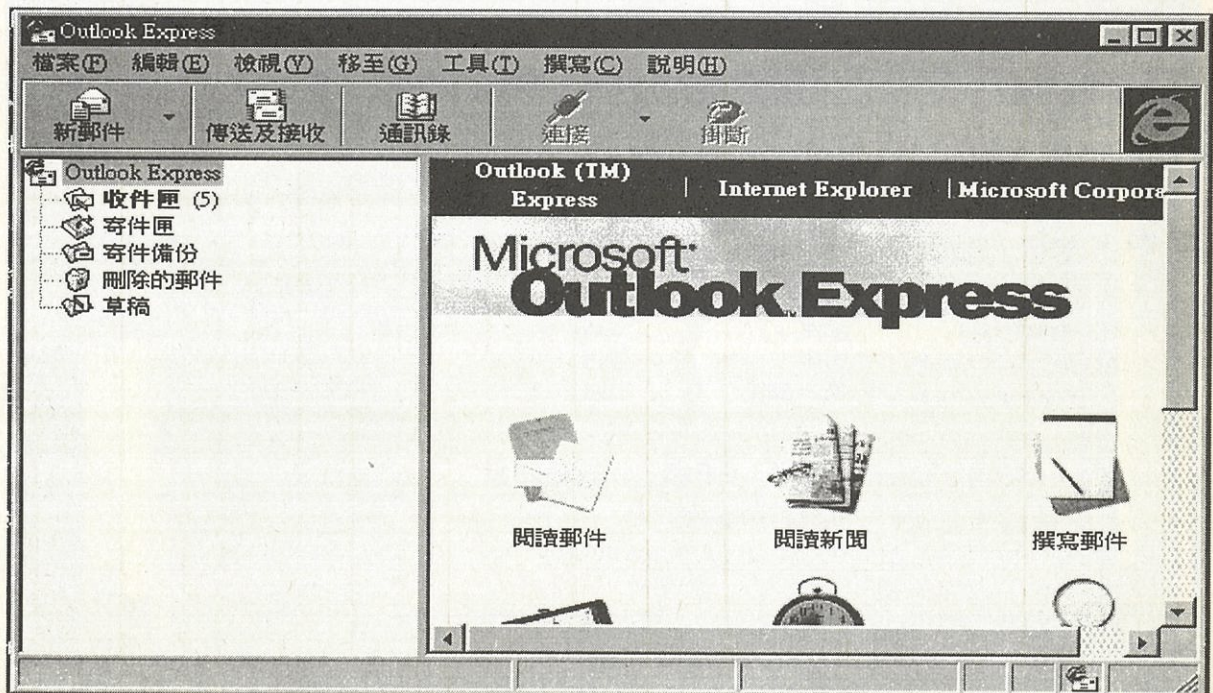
Outlook Express

檔案(F) 編輯(E) 檢視(V) 移至(G) 工具(T) 撰寫(C) 說明(H)

新郵件 傳送及接收 通訊錄 連接 掛斷

Outlook Express
收件匣 (5)
寄件匣
寄件備份
刪除的郵件
草稿

Outlook (TM) Express | Internet Explorer | Microsoft Corpora

Microsoft Outlook Express

閱讀郵件 閱讀新聞 撰寫郵件